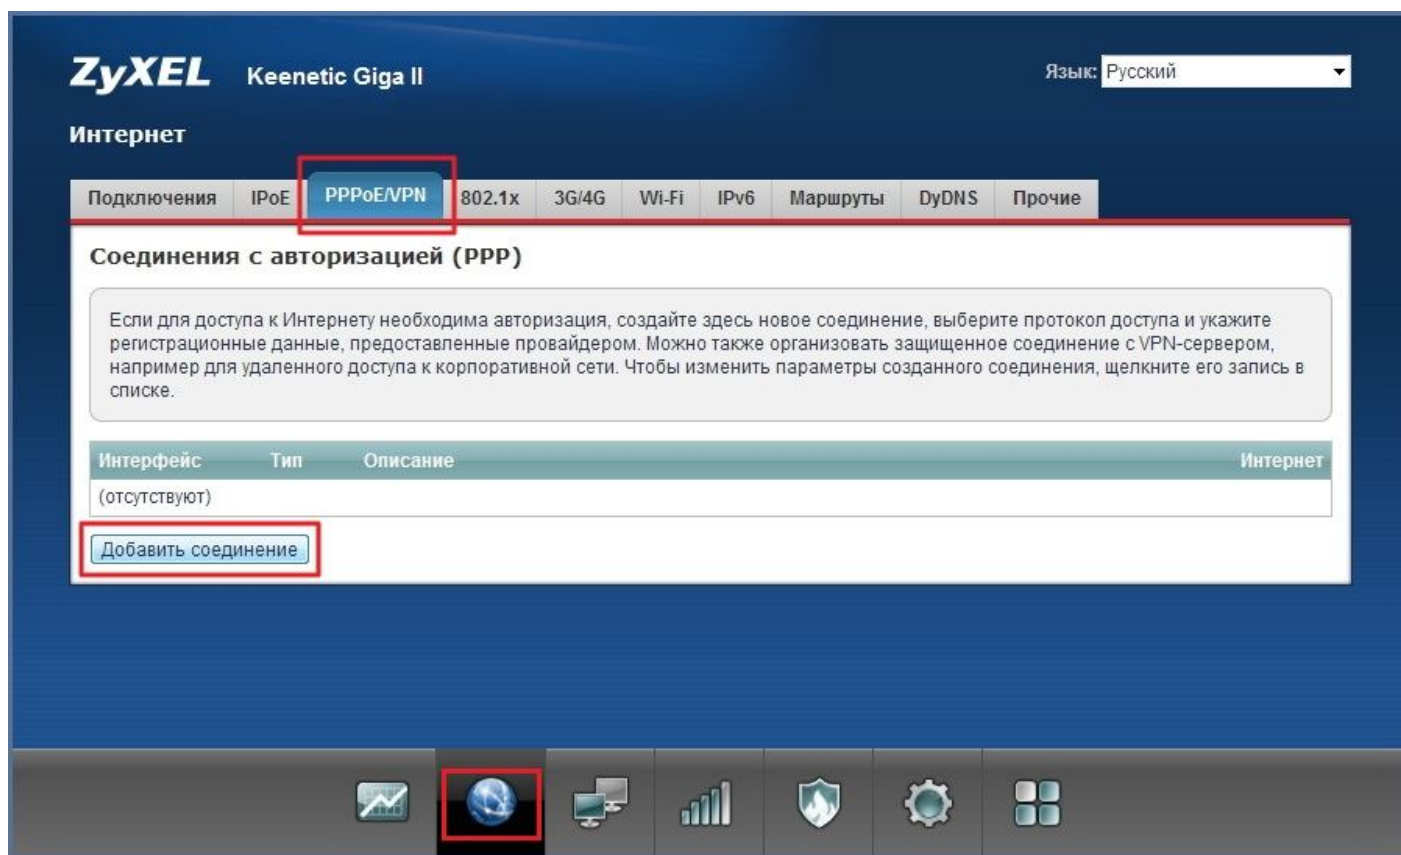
ZyXEL Keenetic Giga II

Язык: Русский

Интернет

Подключения | IPoE | PPPoE/VPN | 802.1x | 3G/4G | Wi-Fi | IPv6 | Маршруты | DyDNS | Прочие

Соединения с авторизацией (PPP)

Если для доступа к Интернету необходима авторизация, создайте здесь новое соединение, выберите протокол доступа и укажите регистрационные данные, предоставленные провайдером. Можно также организовать защищенное соединение с VPN-сервером, например для удаленного доступа к корпоративной сети. Чтобы изменить параметры созданного соединения, щелкните его запись в списке.

| Интерфейс | Тип | Описание | Интернет |
|---|---|---|---|
| (отсутствуют) | | | |

Добавить соединение